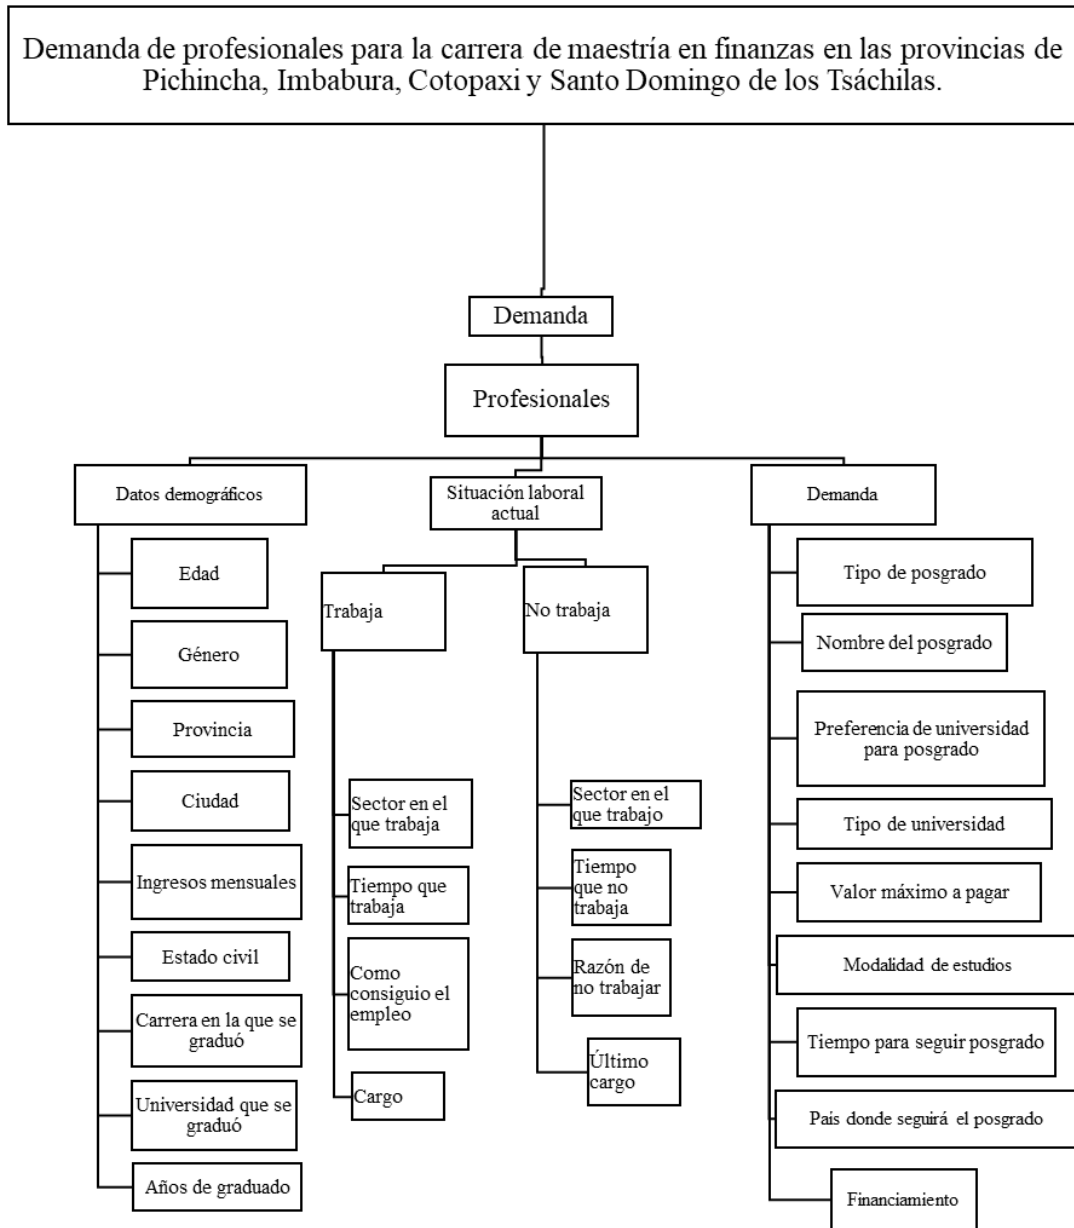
Demanda de profesionales para la carrera de maestría en finanzas en las provincias de Pichincha, Imbabura, Cotopaxi y Santo Domingo de los Tsáchilas.

Demanda

Profesionales

Datos demográficos

Edad

Género

Provincia

Ciudad

Ingresos mensuales

Estado civil

Carrera en la que se graduó

Universidad que se graduó

Años de graduado

Situación laboral actual

Trabaja

Sector en el que trabaja

Tiempo que trabaja

Como consiguio el empleo

Cargo

No trabaja

Sector en el que trabajo

Tiempo que no trabaja

Razón de no trabajar

Último cargo

Demanda

Tipo de posgrado

Nombre del posgrado

Preferencia de universidad para posgrado

Tipo de universidad

Valor máximo a pagar

Modalidad de estudios

Tiempo para seguir posgrado

País donde seguirá el posgrado

Financiamiento